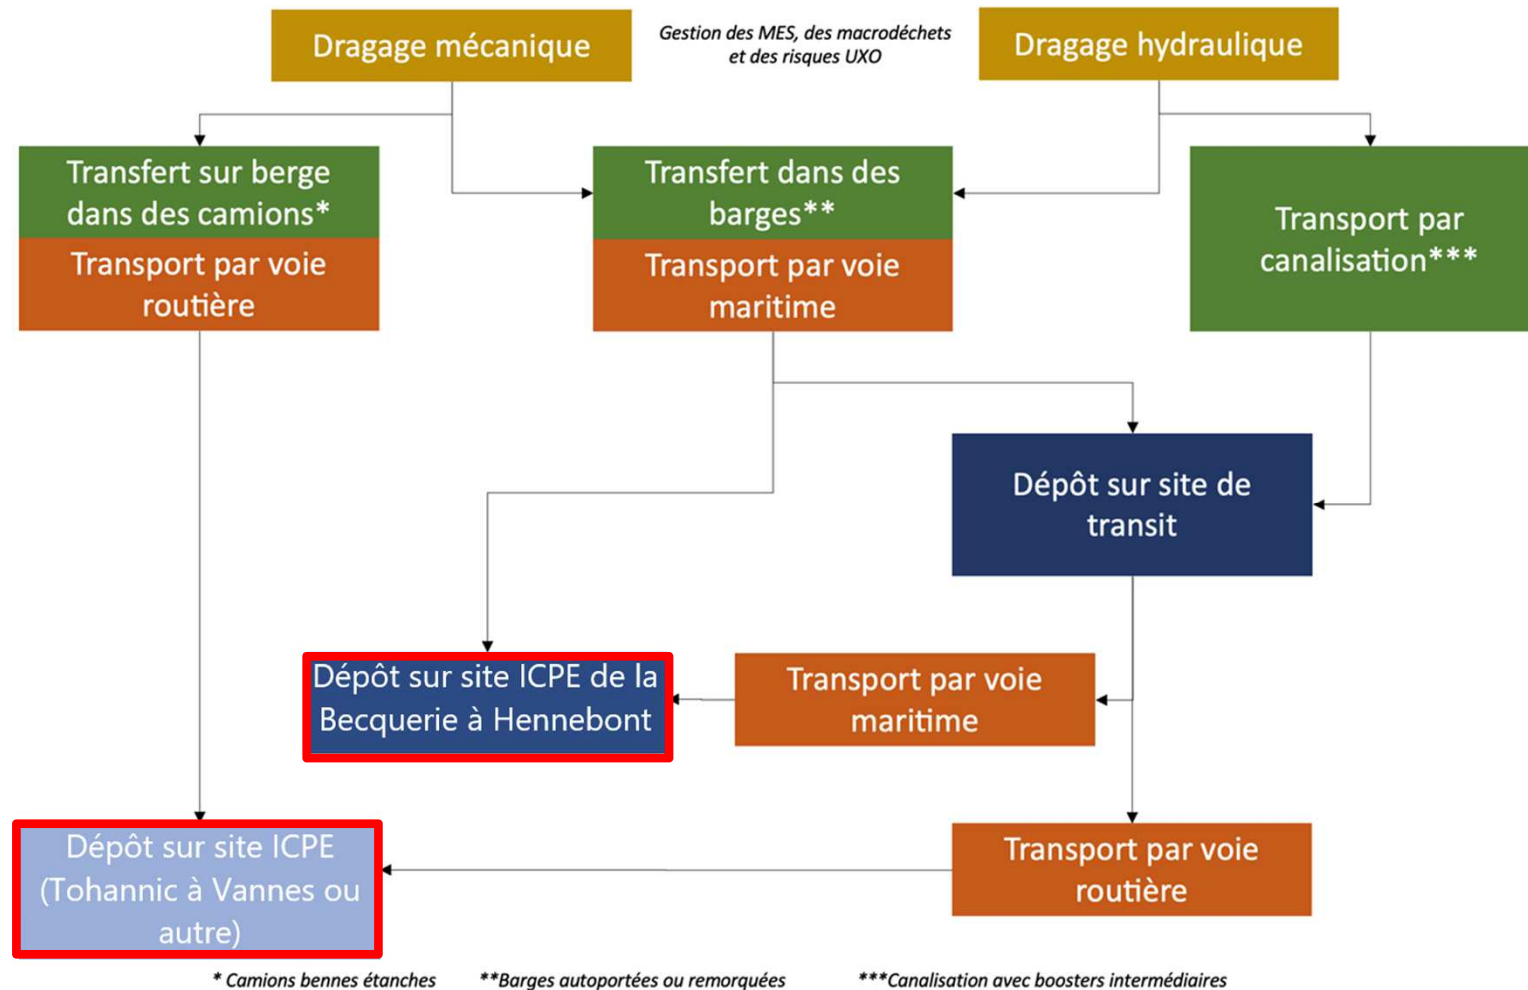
Dragage mécanique

Gestion des MES, des macrodéchets et des risques UXO

Dragage hydraulique

Transfert sur berge dans des camions*

Transport par voie routière

Transfert dans des barges**

Transport par voie maritime

Transport par canalisation***

Dépôt sur site de transit

Dépôt sur site ICPE de la Becquerie à Hennebont

Transport par voie maritime

Dépôt sur site ICPE (Tohannic à Vannes ou autre)

Transport par voie routière

* Camions bennes étanches **Barges autoportées ou remorquées ***Canalisation avec boosters intermédiaires